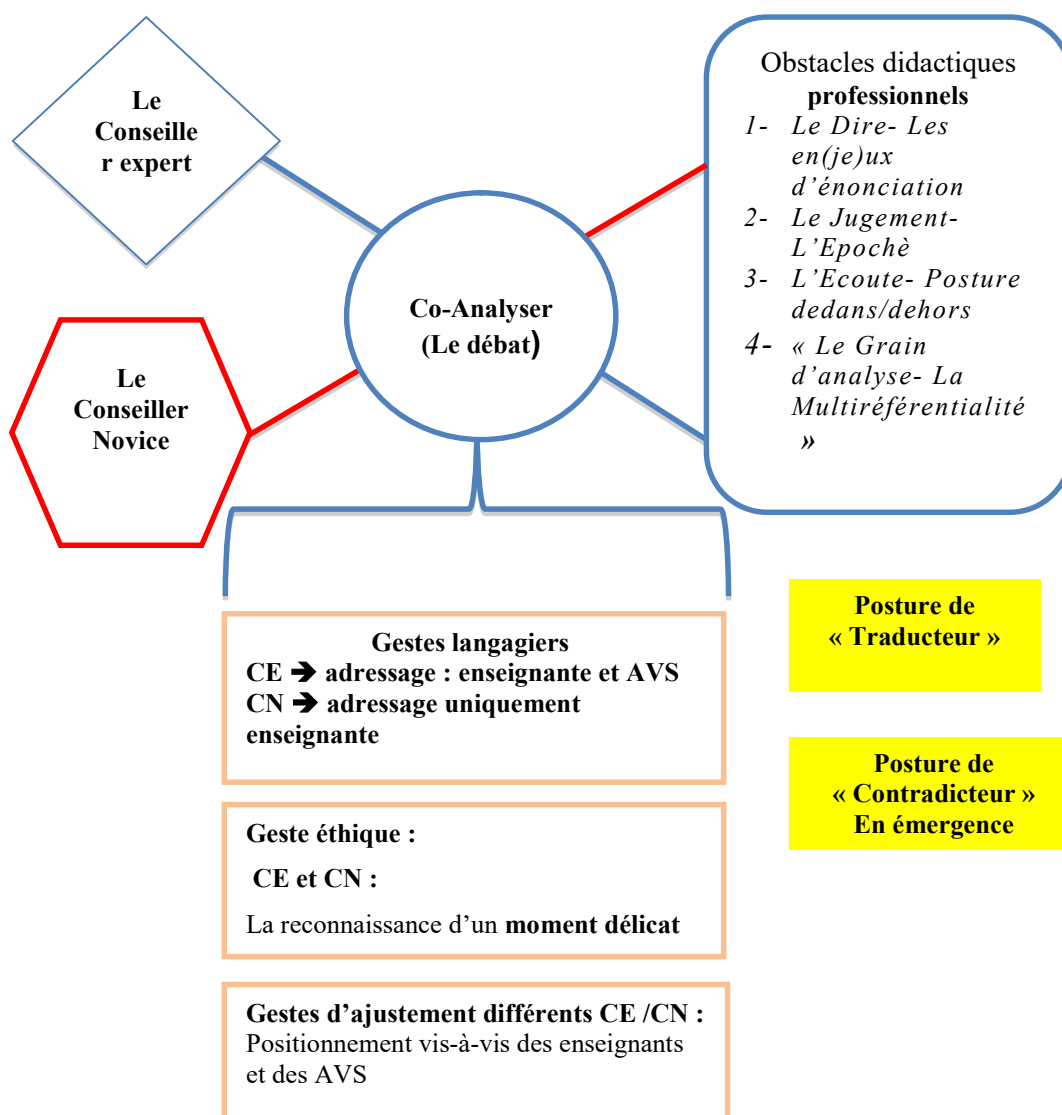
Le Conseiller expert

Le Conseiller Novice

Co-Analyser (Le débat)

Obstacles didactiques professionnels
1- Le Dire- Les en(je)ux d'énonciation
2- Le Jugement- L'Epochè
3- L'Ecoute- Posture dedans/dehors
4- « Le Grain d'analyse- La Multiréférentialité »

Gestes langagiers
CE → adressage : enseignante et AVS
CN → adressage uniquement enseignante

Geste éthique :

CE et CN :

La reconnaissance d'un moment délicat

Gestes d'ajustement différents CE /CN :
Positionnement vis-à-vis des enseignants et des AVS

Posture de « Traducteur »

Posture de « Contradicteur » En émergence